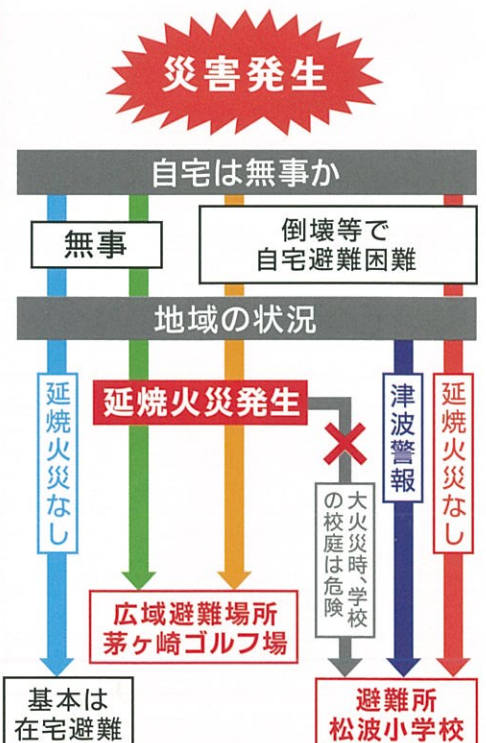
災害発生

自宅は無事か

無事

倒壊等で
自宅避難困難

地域の状況

延焼火災なし

延焼火災発生

大火災時、学校の校庭は危険

津波警報

延焼火災なし

広域避難場所
茅ヶ崎ゴルフ場

基本は
在宅避難

避難所
松波小学校